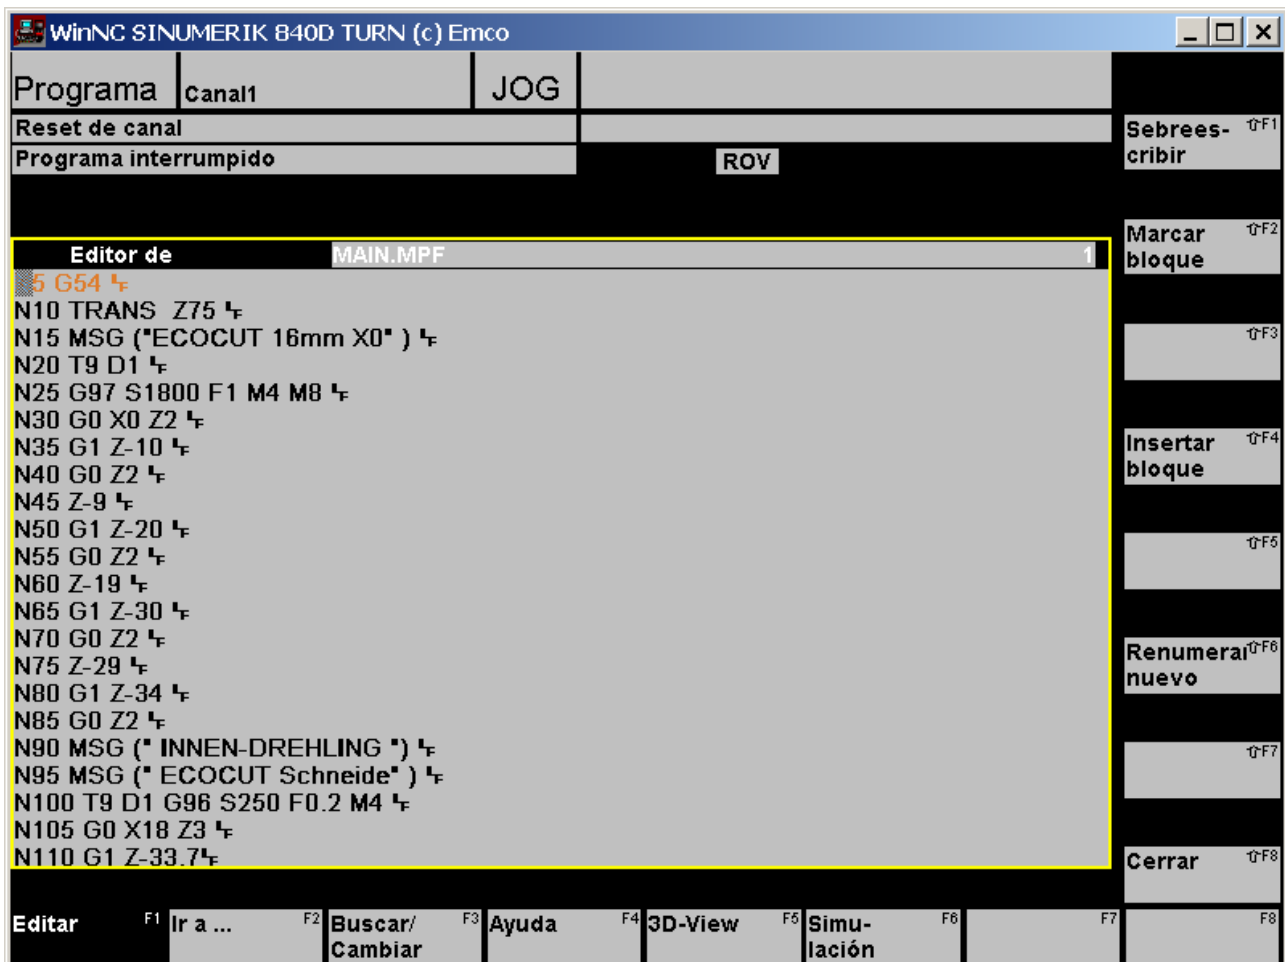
WinNC SINUMERIK 840D TURN (c) Emco

Programa | Canal1 | JOG

Reset de canal

Programa interrumpido

ROV

Sebreescribir ⇧F1

Marcar bloque ⇧F2

⇧F3

Insertar bloque ⇧F4

⇧F5

Renumerar nuevo ⇧F6

⇧F7

Cerrar ⇧F8

Editor de MAIN.MPF 1

N5 G54 ↵
N10 TRANS Z75 ↵
N15 MSG ("ECOCUT 16mm X0" ) ↵
N20 T9 D1 ↵
N25 G97 S1800 F1 M4 M8 ↵
N30 G0 X0 Z2 ↵
N35 G1 Z-10 ↵
N40 G0 Z2 ↵
N45 Z-9 ↵
N50 G1 Z-20 ↵
N55 G0 Z2 ↵
N60 Z-19 ↵
N65 G1 Z-30 ↵
N70 G0 Z2 ↵
N75 Z-29 ↵
N80 G1 Z-34 ↵
N85 G0 Z2 ↵
N90 MSG (" INNEN-DREHLING ") ↵
N95 MSG (" ECOCUT Schneide" ) ↵
N100 T9 D1 G96 S250 F0.2 M4 ↵
N105 G0 X18 Z3 ↵
N110 G1 Z-33.7↵

Editar F1 | Ir a ... F2 | Buscar/ Cambiar F3 | Ayuda F4 | 3D-View F5 | Simulación F6 | F7 | F8